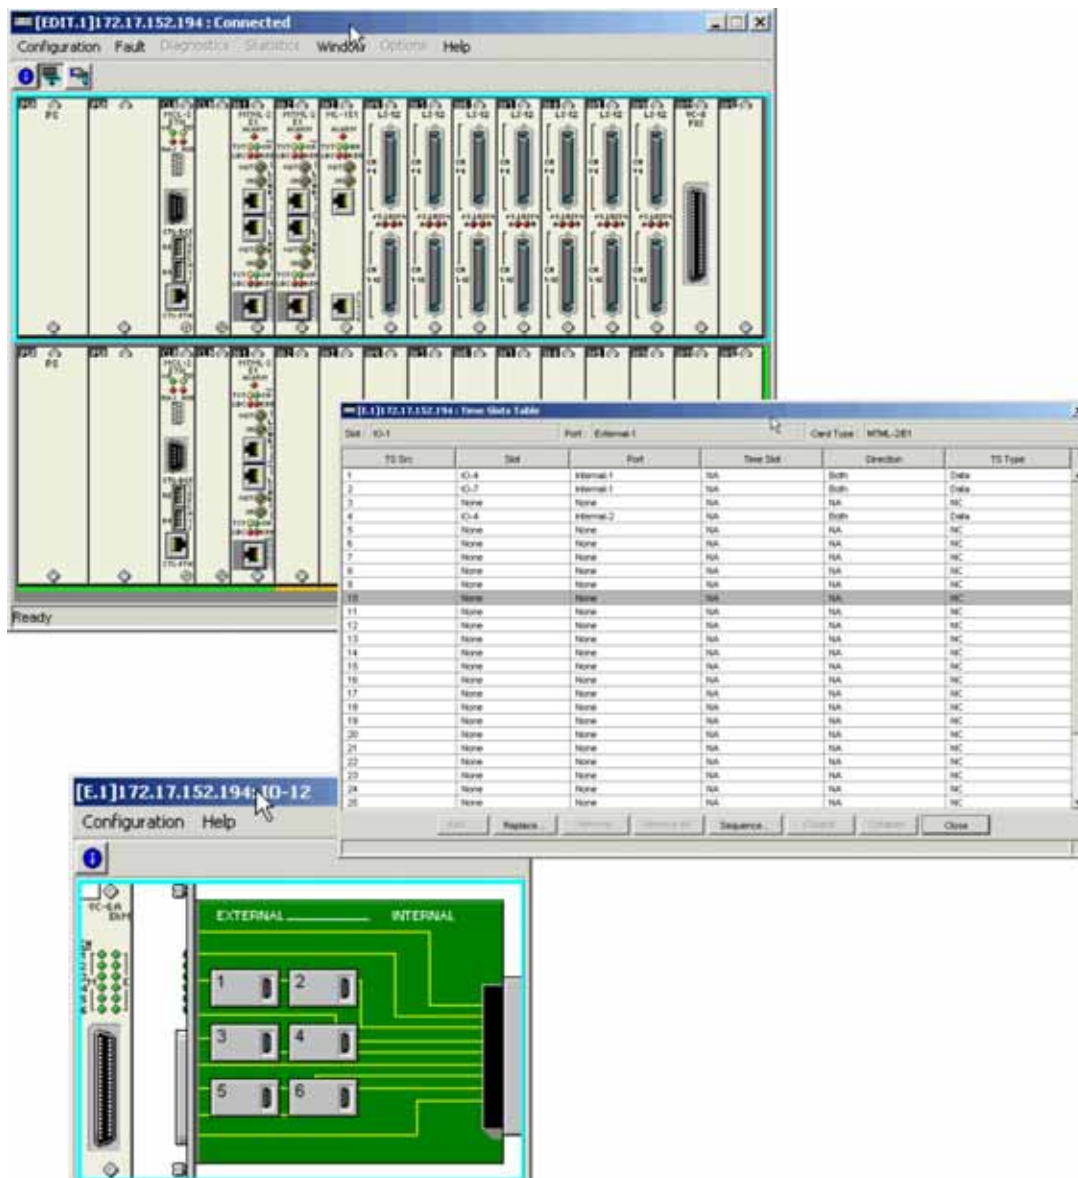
[EDIT.1]172.17.152.194 : Connected

Configuration Fault Diagnostics Statistics Window Options Help

PS

Ready

[E.1]172.17.152.194 : Time Slots Table

Slot IO-1 Port External-1 Card Type MTML-2E1

| TS Src | Slot | Port | Time Slot | Direction | TS Type |
|---|---|---|---|---|---|
| 1 | IO-6 | Internal-1 | NA | Both | Data |
| 2 | IO-7 | Internal-1 | NA | Both | Data |
| 3 | None | None | NA | NA | NC |
| 4 | IO-6 | Internal-2 | NA | Both | Data |
| 5 | None | None | NA | NA | NC |
| 6 | None | None | NA | NA | NC |
| 7 | None | None | NA | NA | NC |
| 8 | None | None | NA | NA | NC |
| 9 | None | None | NA | NA | NC |
| 10 | None | None | NA | NA | NC |
| 11 | None | None | NA | NA | NC |
| 12 | None | None | NA | NA | NC |
| 13 | None | None | NA | NA | NC |
| 14 | None | None | NA | NA | NC |
| 15 | None | None | NA | NA | NC |
| 16 | None | None | NA | NA | NC |
| 17 | None | None | NA | NA | NC |
| 18 | None | None | NA | NA | NC |
| 19 | None | None | NA | NA | NC |
| 20 | None | None | NA | NA | NC |
| 21 | None | None | NA | NA | NC |
| 22 | None | None | NA | NA | NC |
| 23 | None | None | NA | NA | NC |
| 24 | None | None | NA | NA | NC |
| 25 | None | None | NA | NA | NC |

Add... Replace... Remove Remove All Sequence... Check Compare Close

[E.1]172.17.152.194: IO-12

Configuration Help

VC-6A E&M

EXTERNAL INTERNAL

1 2 3 4 5 6